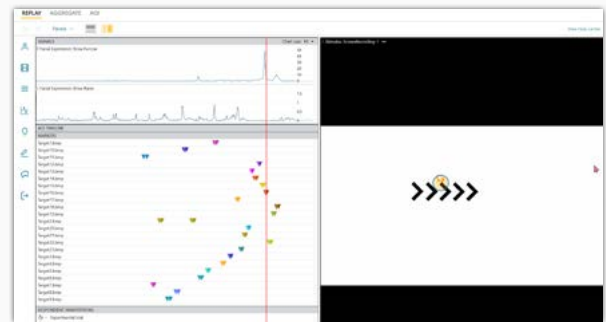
REPLAY AGGREGATE AOI

Recent

View Help Center

SIGNALS

Chart Lock

1 Facial Expression: Brow Furrow

1 Facial Expression: Brow Raise

Stimulus: ScreenRecording-1

AOI TIMELINE

MARKERS

Target1Array
Target10Array
Target11Array
Target12Array
Target13Array
Target14Array
Target15Array
Target16Array
Target17Array
Target18Array
Target19Array
Target2Array
Target20Array
Target21Array
Target22Array
Target23Array
Target3Array
Target4Array
Target5Array
Target6Array
Target7Array
Target8Array
Target9Array

RESPONDENT ANNOTATIONS

Experimental Lab